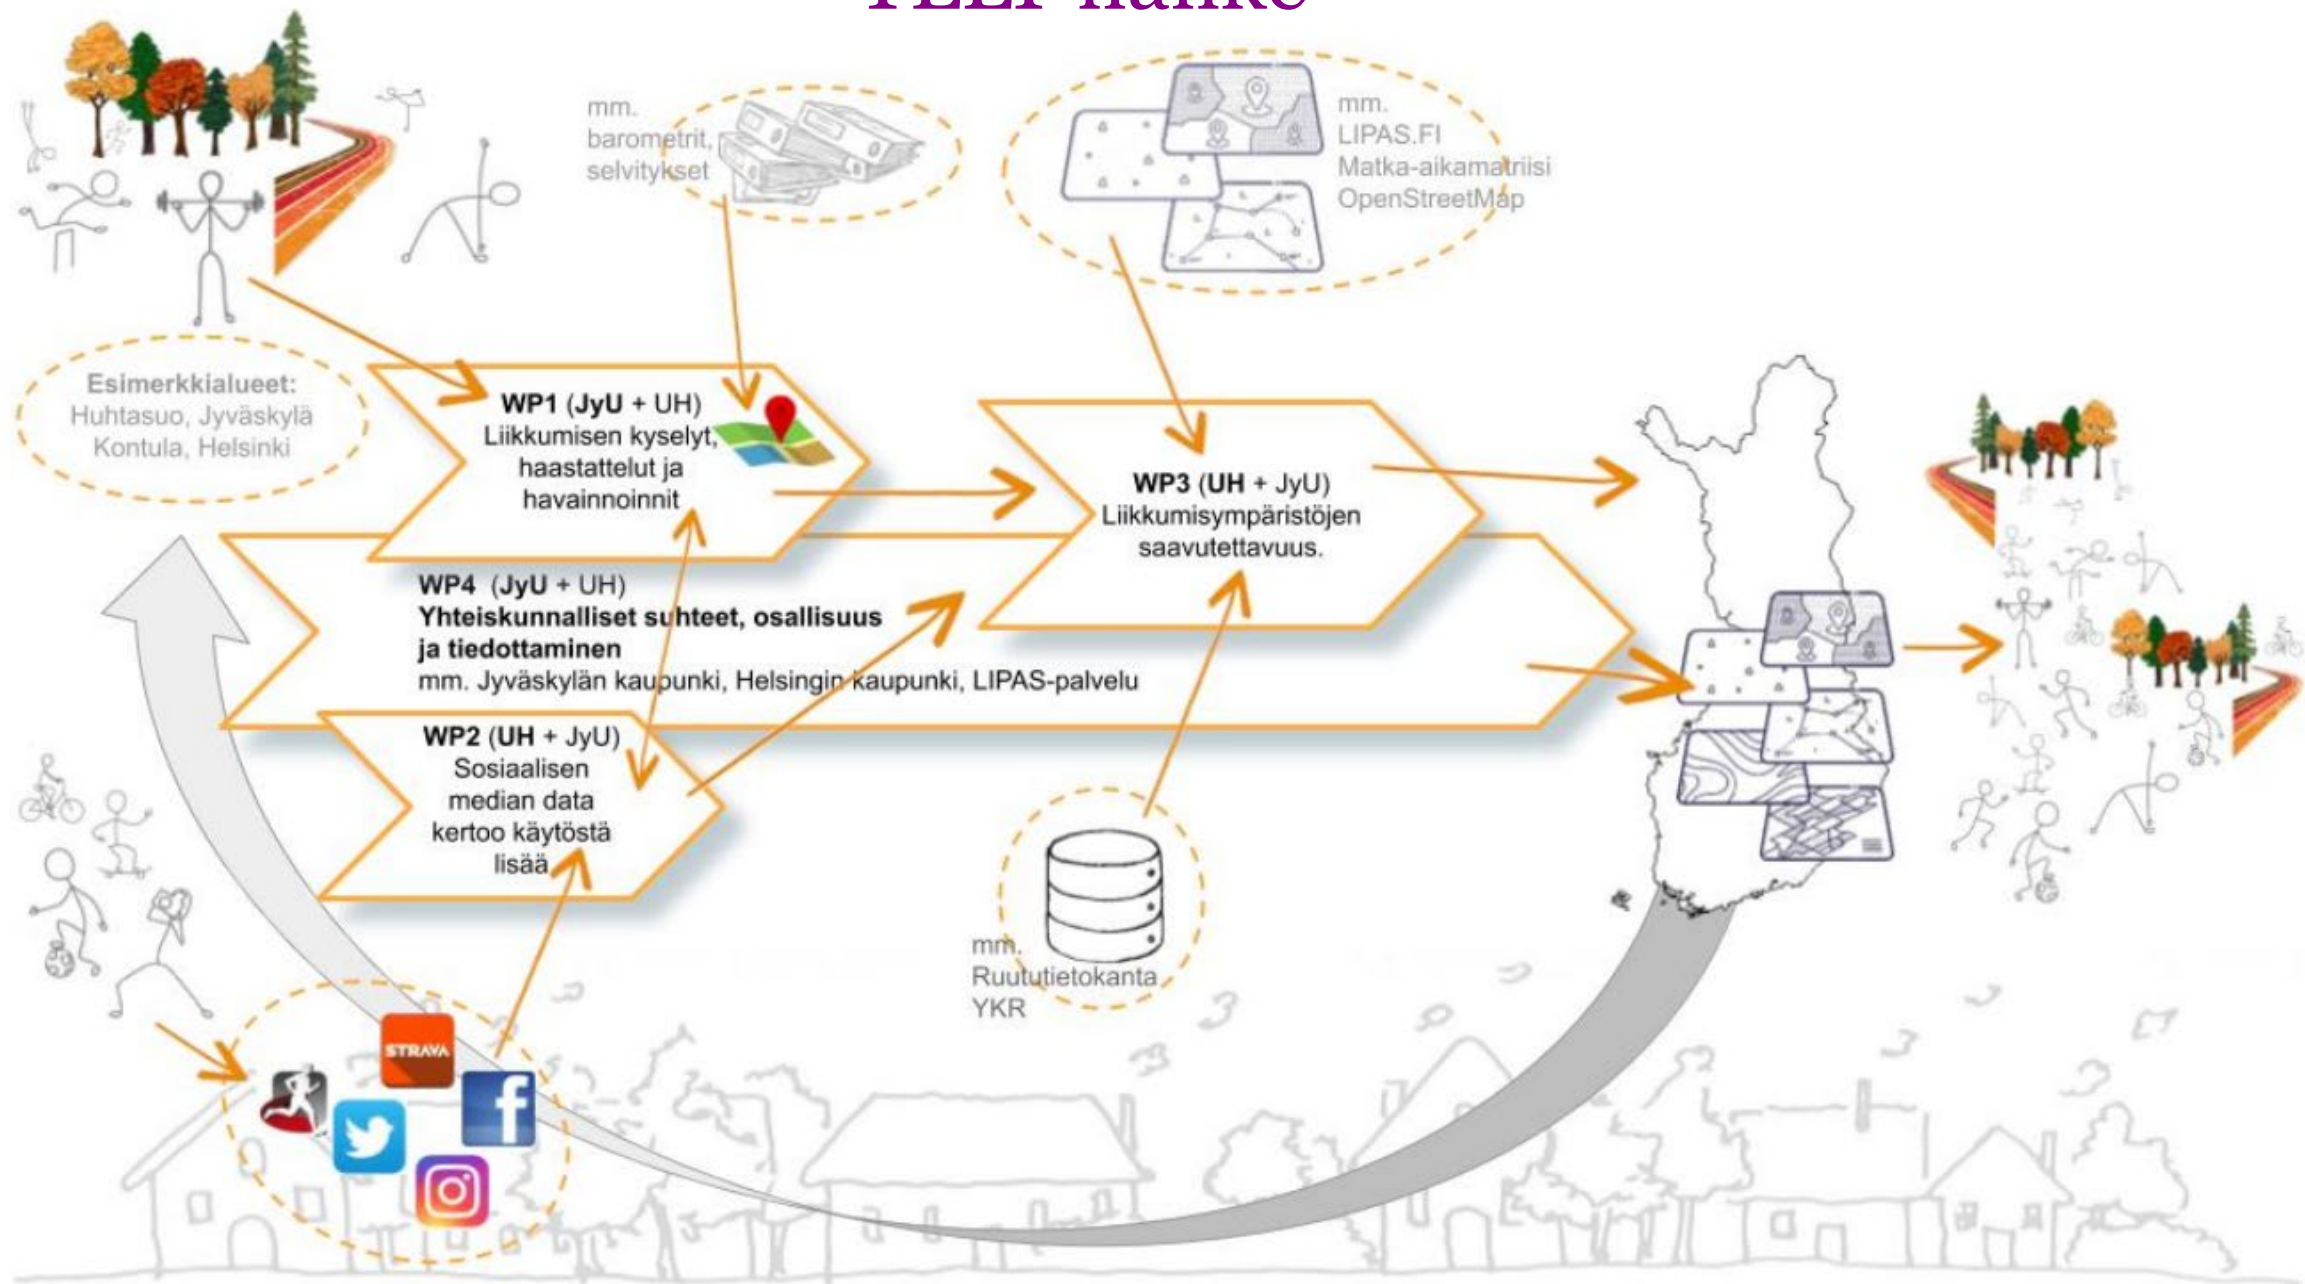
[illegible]

mm. barometrit, selvitykset

mm. LIPAS.FI Matka-aikamatriisi OpenStreetMap

Esimerkkialueet: Huhtasuo, Jyväskylä Kontula, Helsinki

WP1 (JyU + UH) Liikkumisen kyselyt, haastattelut ja havainnoinnit

WP3 (UH + JyU) Liikkumisympäristöjen saavutettavuus.

WP4 (JyU + UH) Yhteiskunnalliset suhteet, osallisuus ja tiedottaminen mm. Jyväskylän kaupunki, Helsingin kaupunki, LIPAS-palvelu

WP2 (UH + JyU) Sosiaalisen median data kertoo käytöstä lisää

mm. Ruututietokanta YKR

STRAVA